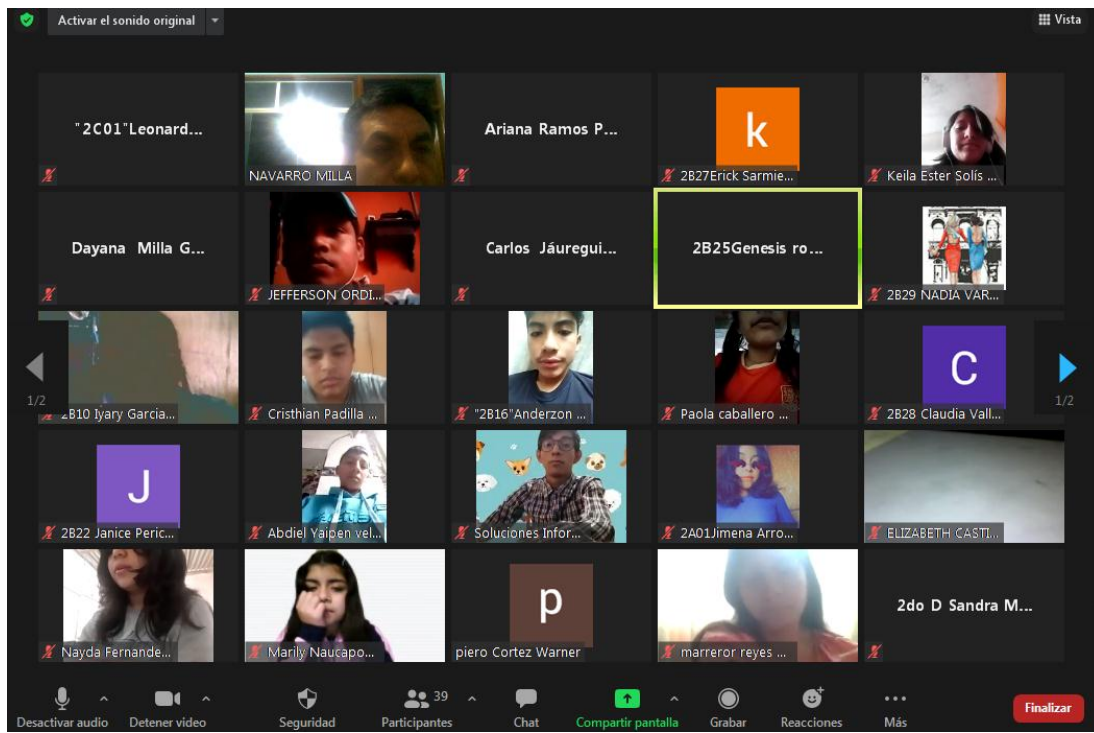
Activar el sonido original

Vista

"2C01"Leonard...

NAVARRO MILLA

Ariana Ramos P...

k

2B27Erick Sarmie...

Keila Ester Solís ...

Dayana Milla G...

JEFFERSON ORDI...

Carlos Jáuregui...

2B25Genesis ro...

2B29 NADIA VAR...

1/2

2B10 Iyary Garcia...

Cristhian Padilla ...

"2B16"Anderzon ...

Paola caballero ...

C

2B28 Claudia Vall...

1/2

J

2B22 Janice Peric...

Abdiel Yaipen vel...

Soluciones Infor...

2A01Jimena Arro...

ELIZABETH CASTI...

Nayda Fernande...

Marily Naucapo...

p

piero Cortez Warner

marreror reyes ...

2do D Sandra M...

Desactivar audio

Detener video

Seguridad

39

Participantes

Chat

Compartir pantalla

Grabar

Reacciones

Más

Finalizar